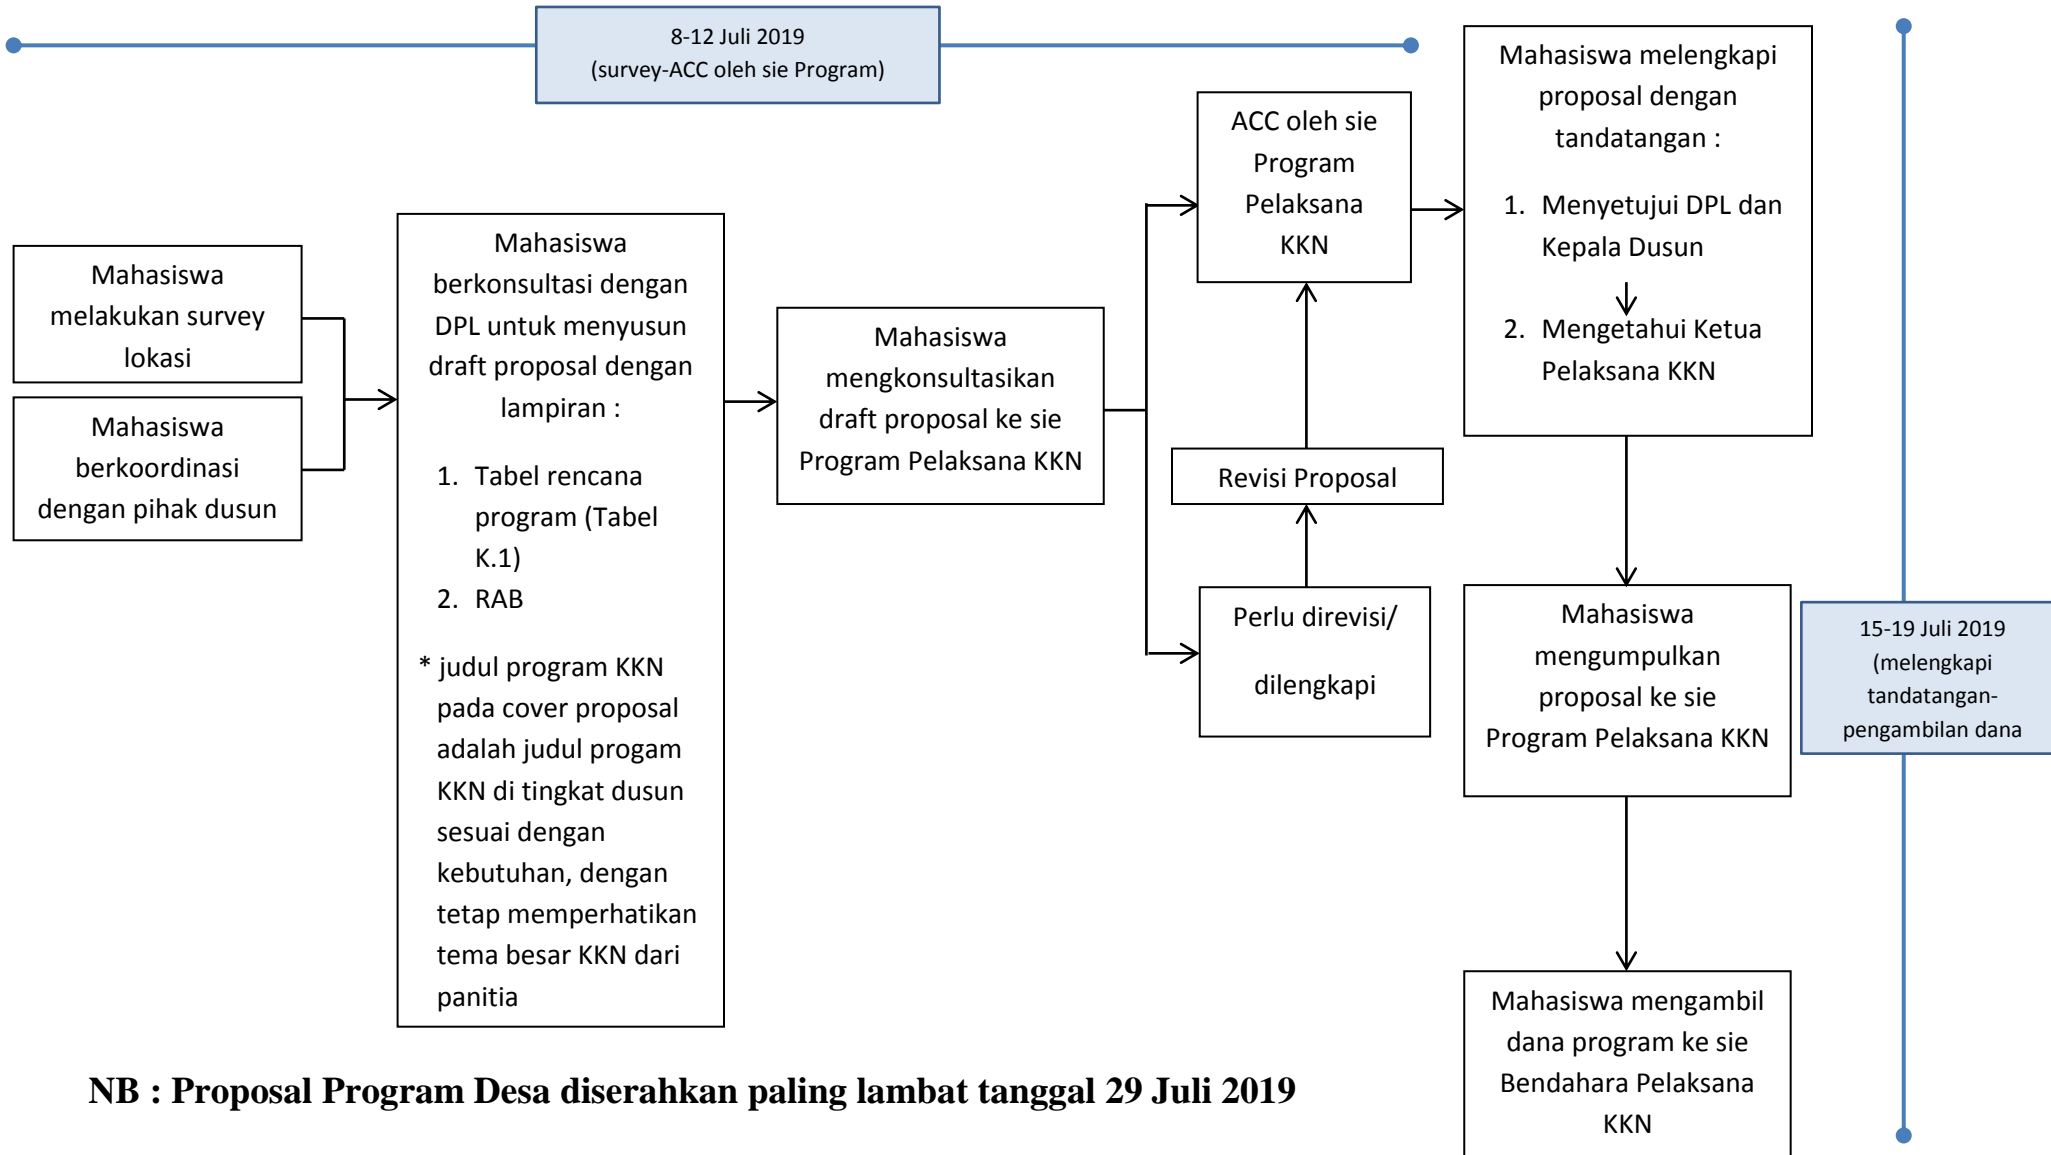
8-12 Juli 2019
(survey-ACC oleh sie Program)

Mahasiswa melakukan survey lokasi

Mahasiswa berkoordinasi dengan pihak dusun

Mahasiswa berkonsultasi dengan DPL untuk menyusun draft proposal dengan lampiran :

1. Tabel rencana program (Tabel K.1)
2. RAB

* judul program KKN pada cover proposal adalah judul progam KKN di tingkat dusun sesuai dengan kebutuhan, dengan tetap memperhatikan tema besar KKN dari panitia

Mahasiswa mengkonsultasikan draft proposal ke sie Program Pelaksana KKN

ACC oleh sie Program Pelaksana KKN

Revisi Proposal

Perlu direvisi/ dilengkapi

Mahasiswa melengkapi proposal dengan tandatangan :

1. Menyetujui DPL dan Kepala Dusun
2. Mengetahui Ketua Pelaksana KKN

Mahasiswa mengumpulkan proposal ke sie Program Pelaksana KKN

15-19 Juli 2019
(melengkapi tandatangan-pengambilan dana

Mahasiswa mengambil dana program ke sie Bendahara Pelaksana KKN

NB : Proposal Program Desa diserahkan paling lambat tanggal 29 Juli 2019